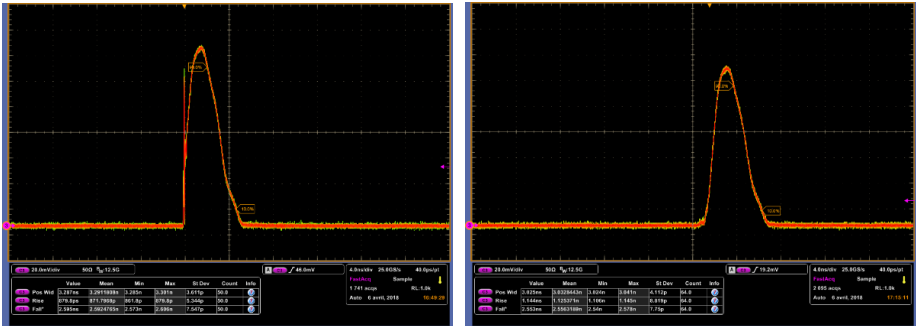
90.0%
10.0%

20.0mV/div 50Ω $B_W$:12.5G
A 46.0mV
4.0ns/div 25.0GS/s 40.0ps/pt
Fast Acq Sample
1 741 acqs RL:1.0k
Auto 6 avril, 2018 10:49:29

| | Value | Mean | Min | Max | St Dev | Count | Info |
|---|---|---|---|---|---|---|---|
| Pos Wid | 3.287ns | 3.2915888n | 3.285n | 3.301n | 3.615p | 50.0 | |
| Rise | 879.6ps | 871.7908p | 861.8p | 879.6p | 3.344p | 50.0 | |
| Fall* | 2.595ns | 2.5924755n | 2.573n | 2.606n | 7.547p | 50.0 | |

90.0%
10.0%

20.0mV/div 50Ω $B_W$:12.5G
A 19.2mV
4.0ns/div 25.0GS/s 40.0ps/pt
Fast Acq Sample
2 695 acqs RL:1.0k
Auto 6 avril, 2018 17:15:11

| | Value | Mean | Min | Max | St Dev | Count | Info |
|---|---|---|---|---|---|---|---|
| Pos Wid | 3.625ns | 3.6328443n | 3.624n | 3.641n | 4.112p | 64.0 | |
| Rise | 1.144ns | 1.125371n | 1.106n | 1.148n | 8.619p | 64.0 | |
| Fall* | 2.553ns | 2.5563188n | 2.54n | 2.578n | 7.75p | 64.0 | |